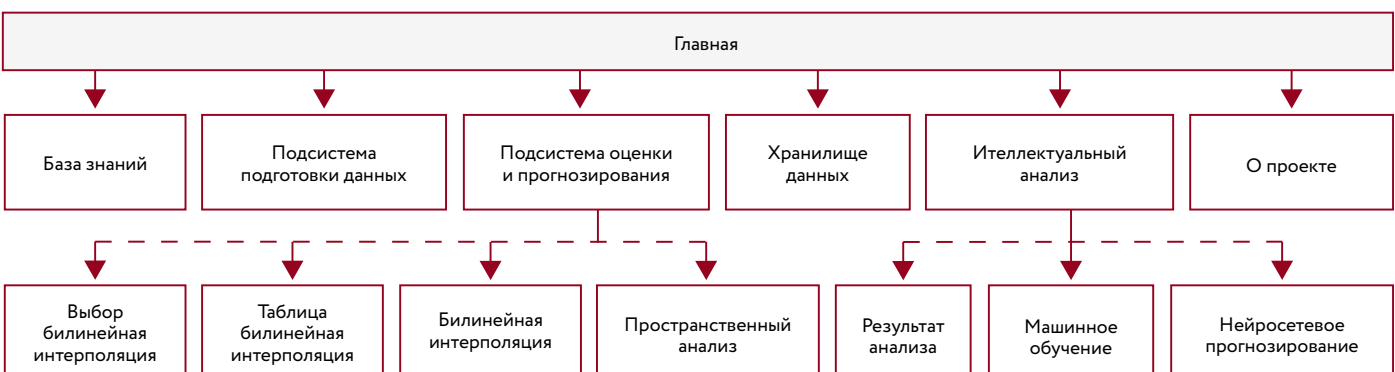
Главная

База знаний

Подсистема подготовки данных

Подсистема оценки и прогнозирования

Хранилище данных

Ителлектуальный анализ

О проекте

Выбор билинейная интерполяция

Таблица билинейная интерполяция

Билинейная интерполяция

Пространственный анализ

Результат анализа

Машинное обучение

Нейросетевое прогнозирование